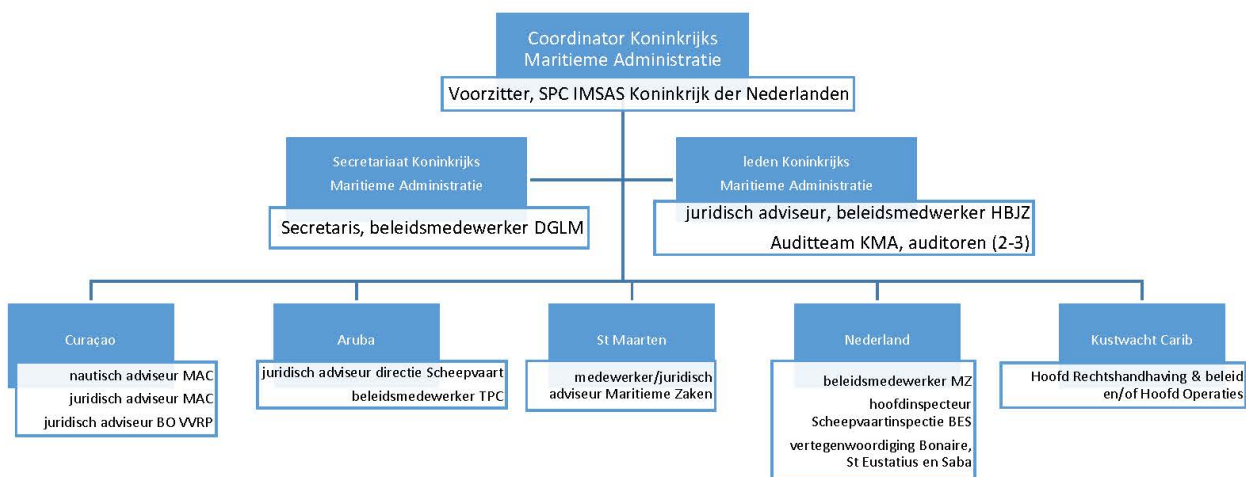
Coordinator Koninkrijks Maritieme Administratie

Voorzitter, SPC IMSAS Koninkrijk der Nederlanden

Secretariaat Koninkrijks Maritieme Administratie

Secretaris, beleidsmedewerker DGLM

leden Koninkrijks Maritieme Administratie

juridisch adviseur, beleidsmedewerker HBJZ

Auditteam KMA, auditoren (2-3)

Curaçao

nautisch adviseur MAC
juridisch adviseur MAC
juridisch adviseur BO VVRP

Aruba

juridisch adviseur directie Scheepvaart
beleidsmedewerker TPC

St Maarten

medewerker/juridisch adviseur Maritieme Zaken

Nederland

beleidsmedewerker MZ
hoofdinspecteur Scheepvaartinspectie BES
vertegenwoordiging Bonaire, St Eustatius en Saba

Kustwacht Carib

Hoofd Rechtshandhaving & beleid en/of Hoofd Operaties